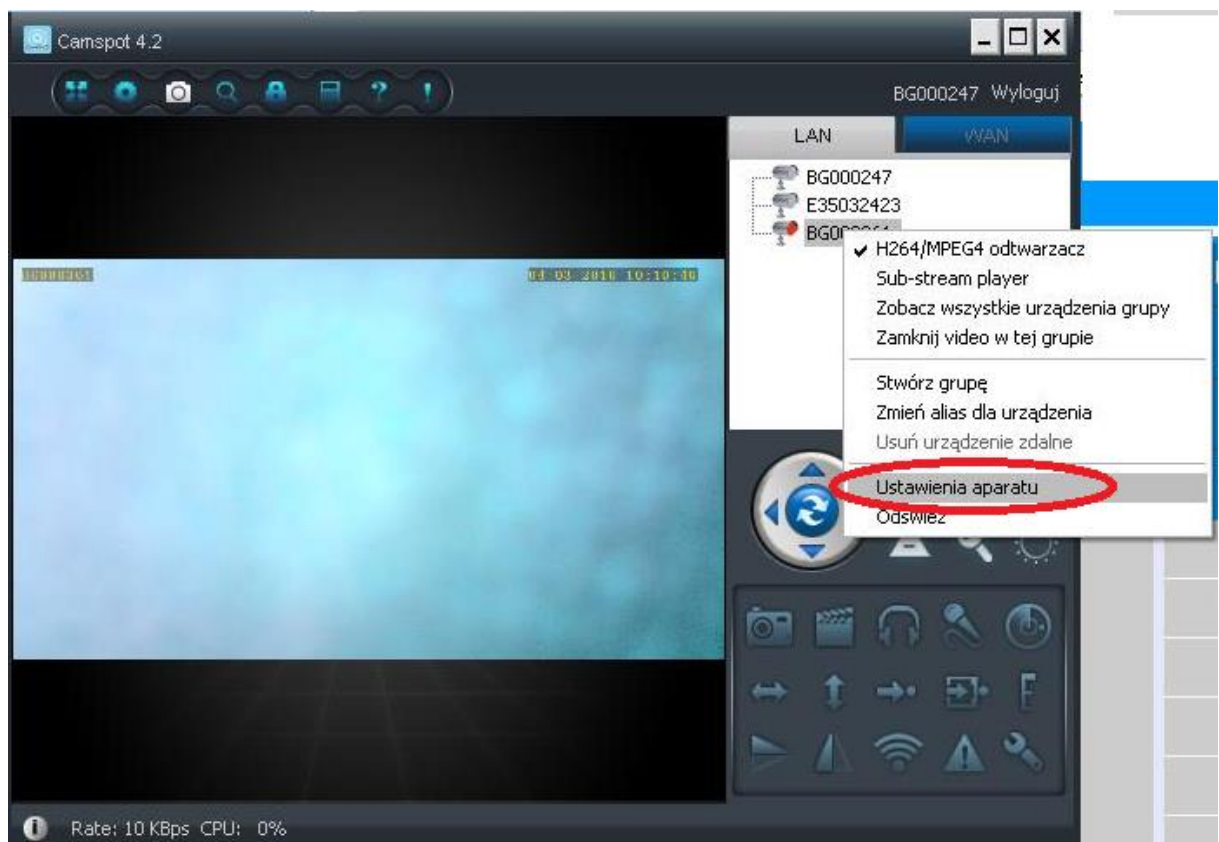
Camspot 4.2

BG000247 Wyloguj

LAN

WAN

BG000247
E35032423
BG0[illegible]

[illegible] 04-03-2016 10:10:40

✔ H264/MPEG4 odtwarzacz
Sub-stream player
Zobacz wszystkie urządzenia grupy
Zamknij video w tej grupie

Stwórz grupę
Zmień alias dla urządzenia
Usuń urządzenie zdalne

Ustawienia aparatu
Odśwież

Rate: 10 KBps CPU: 0%